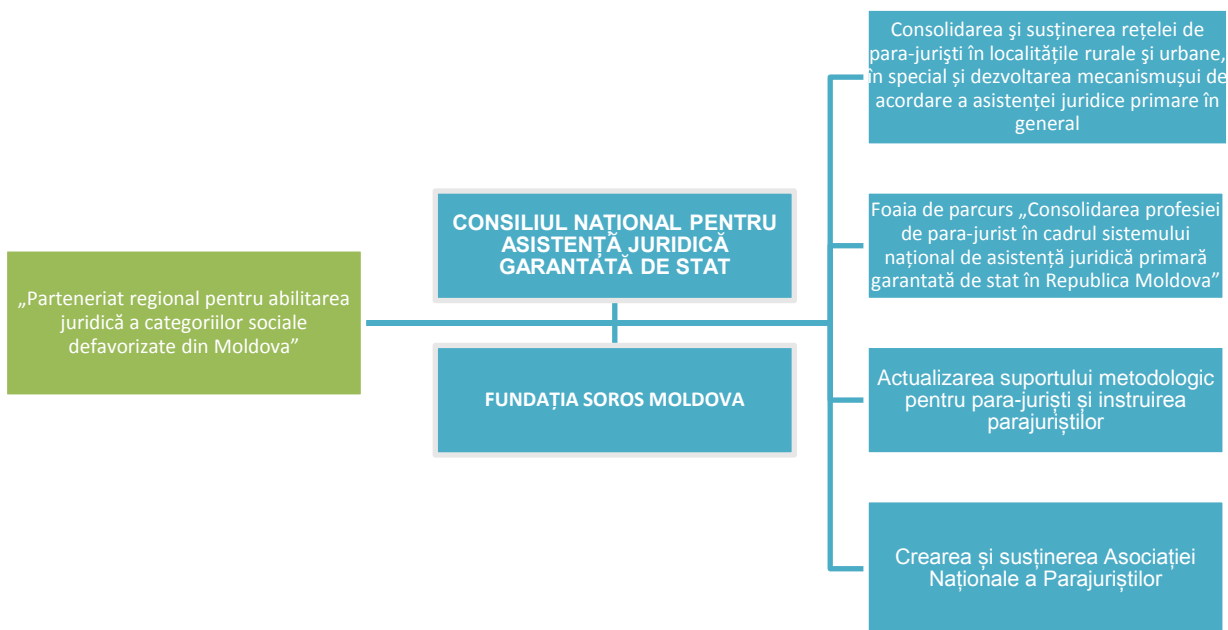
„Parteneriat regional pentru abilitarea juridică a categoriilor sociale defavorizate din Moldova”

CONSILIUL NAȚIONAL PENTRU ASISTENȚĂ JURIDICĂ GARANTATĂ DE STAT

FUNDAȚIA SOROS MOLDOVA

Consolidarea şi susținerea rețelei de para-jurişti în localitățile rurale şi urbane, în special și dezvoltarea mecanismușui de acordare a asistenței juridice primare în general

Foaia de parcurs „Consolidarea profesiei de para-jurist în cadrul sistemului național de asistență juridică primară garantată de stat în Republica Moldova”

Actualizarea suportului metodologic pentru para-juriști și instruirea parajuriștilor

Crearea și susținerea Asociației Naționale a Parajuriștilor